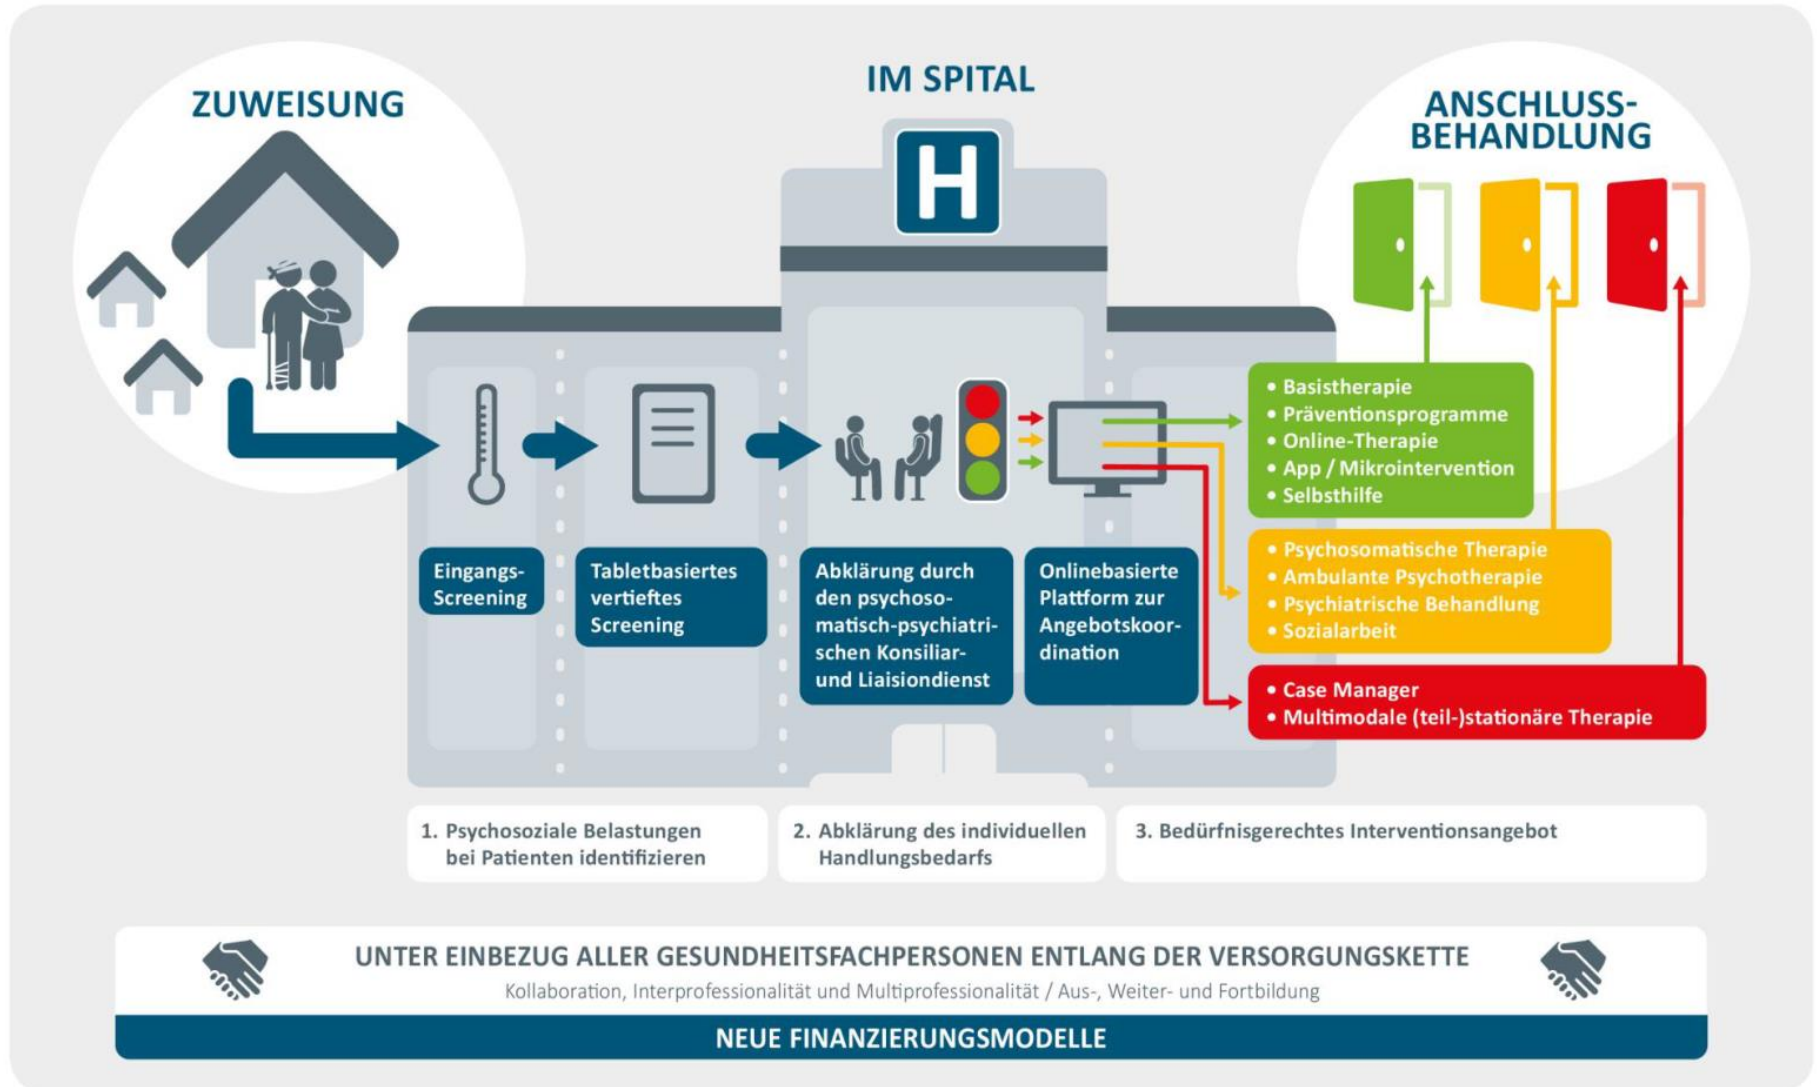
ZUWEISUNG

IM SPITAL

H

ANSCHLUSS-BEHANDLUNG

Eingangs-Screening

Tabletbasiertes vertieftes Screening

Abklärung durch den psychosomatisch-psychiatrischen Konsiliar- und Liaisiondienst

Onlinebasierte Plattform zur Angebotskoordination

• Basistherapie
• Präventionsprogramme
• Online-Therapie
• App / Mikrointervention
• Selbsthilfe

• Psychosomatische Therapie
• Ambulante Psychotherapie
• Psychiatrische Behandlung
• Sozialarbeit

• Case Manager
• Multimodale (teil-)stationäre Therapie

1. Psychosoziale Belastungen bei Patienten identifizieren

2. Abklärung des individuellen Handlungsbedarfs

3. Bedürfnisgerechtes Interventionsangebot

UNTER EINBEZUG ALLER GESUNDHEITSFACHPERSONEN ENTLANG DER VERSORGUNGSKETTE

Kollaboration, Interprofessionalität und Multiprofessionalität / Aus-, Weiter- und Fortbildung

NEUE FINANZIERUNGSMODELLE